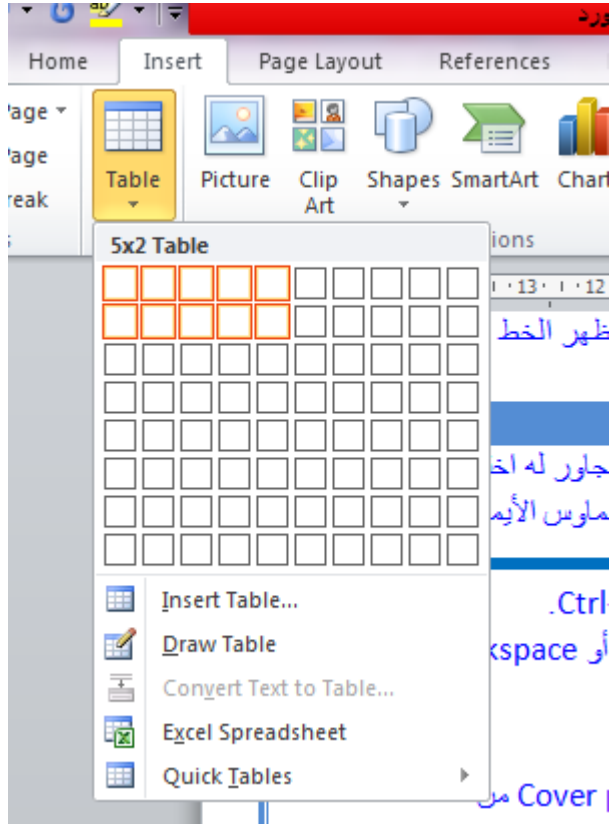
ورد

Home Insert Page Layout References

Page
Page
reak

Table

Picture Clip Art Shapes SmartArt Chart

ions

5x2 Table

13 · 12

ظهر الخط

جاور له اخ
ماوس الأيم

Insert Table...
Draw Table
Convert Text to Table...
Excel Spreadsheet
Quick Tables

.Ctrl
أو kspace

من Cover